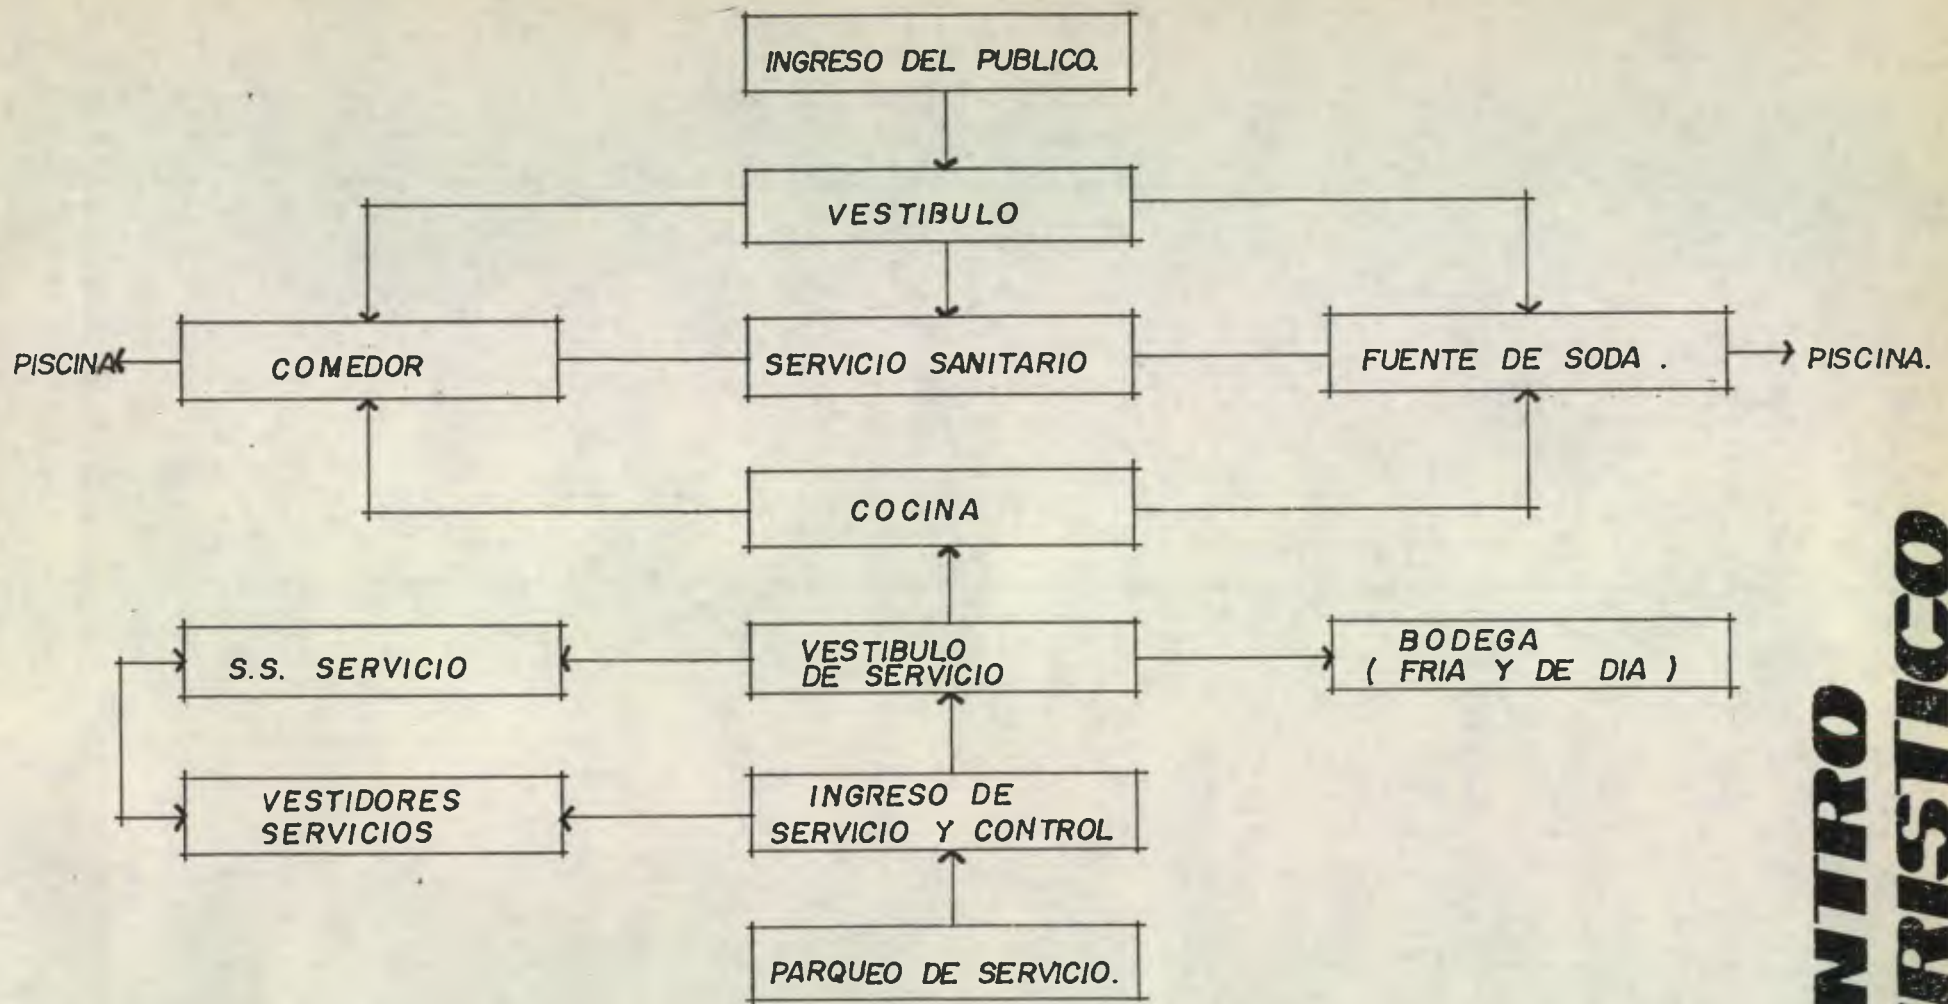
INGRESO DEL PUBLICO.

VESTIBULO

PISCINA

COMEDOR

SERVICIO SANITARIO

FUENTE DE SODA .

PISCINA.

COCINA

S.S. SERVICIO

VESTIBULO DE SERVICIO

BODEGA ( FRIA Y DE DIA )

VESTIDORES SERVICIOS

INGRESO DE SERVICIO Y CONTROL

PARQUEO DE SERVICIO.

NTRO
RISTICO